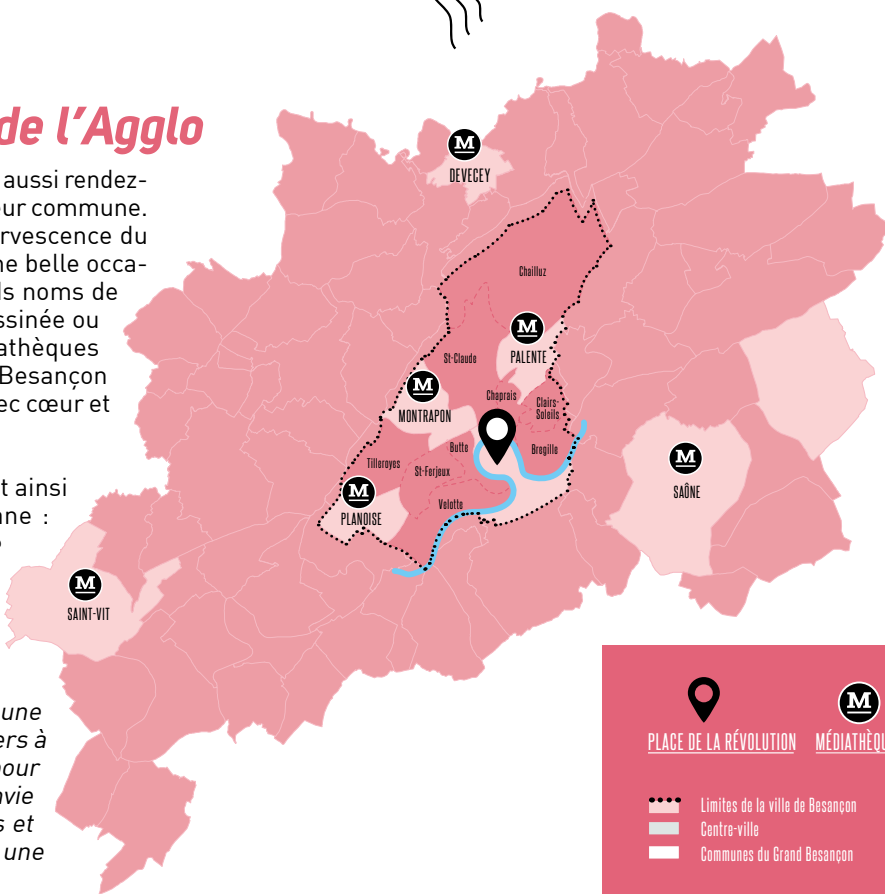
de l'Agglo

aussi rendez-
ur commune.
rvescence du
ne belle occa-
ls noms de
ssinée ou
athèques
Besançon
ec cœur et

t ainsi
ne :

une
ers à
our
vie
s et
une

M
DEVECEY

Chailluz

M
PALENTE

St-Claude

M
MONTRAPON

Chaprais

Clairs Soleils

Butte

Bregille

Tilleroyes

St-Ferjeux

M
PLANOISE

Velotte

M
SAÔNE

M
SAINT-VIT

PLACE DE LA RÉVOLUTION

M
MÉDIATHÈQU

Limites de la ville de Besançon
Centre-ville
Communes du Grand Besançon